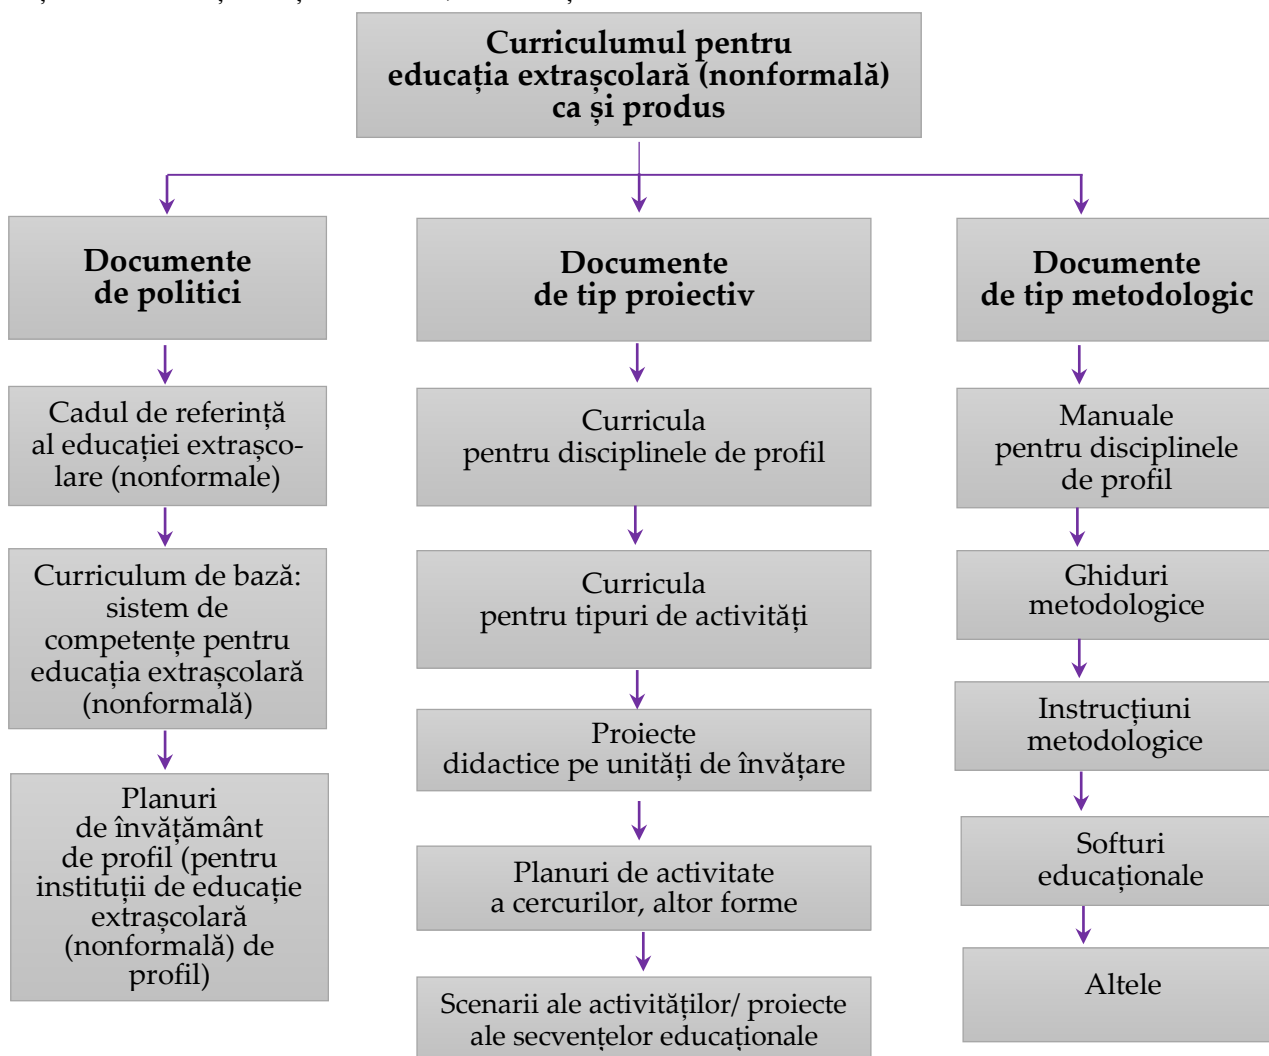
Curriculumul pentru educația extrașcolară (nonformală) ca și produs

Documente de politici

Cadul de referință al educației extrașcolare (nonformale)

Curriculum de bază: sistem de competențe pentru educația extrașcolară (nonformală)

Planuri de învățământ de profil (pentru instituții de educație extrașcolară (nonformală) de profil)

Documente de tip proiectiv

Curricula pentru disciplinele de profil

Curricula pentru tipuri de activități

Proiecte didactice pe unități de învățare

Planuri de activitate a cercurilor, altor forme

Scenarii ale activităților/ proiecte ale secvențelor educaționale

Documente de tip metodologic

Manuale pentru disciplinele de profil

Ghiduri metodologice

Instrucțiuni metodologice

Softuri educaționale

Altele